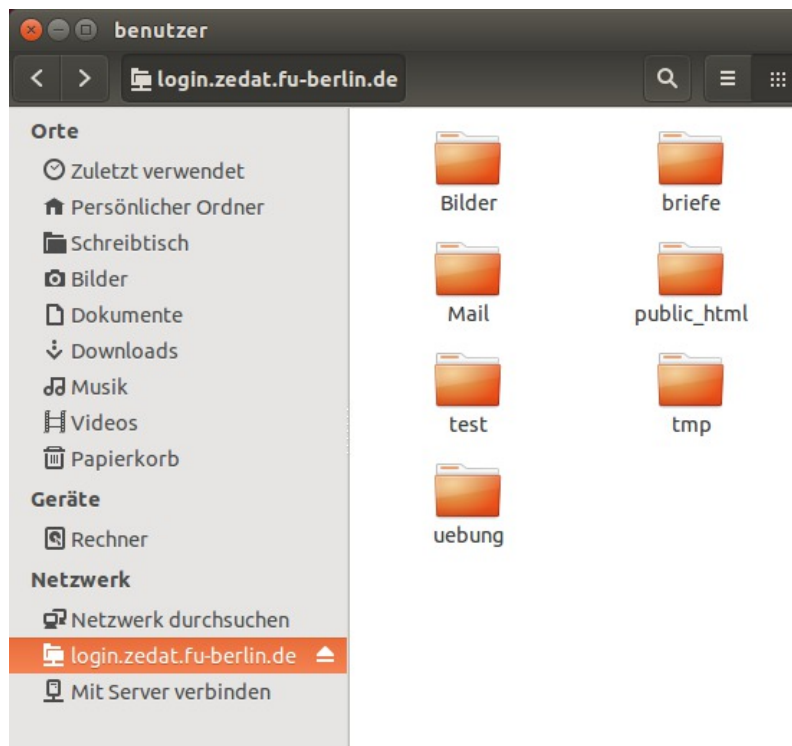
benutzer

login.zedat.fu-berlin.de

Orte
Zuletzt verwendet
Persönlicher Ordner
Schreibtisch
Bilder
Dokumente
Downloads
Musik
Videos
Papierkorb
Geräte
Rechner
Netzwerk
Netzwerk durchsuchen
login.zedat.fu-berlin.de
Mit Server verbinden

Bilder
briefe
Mail
public_html
test
tmp
uebung